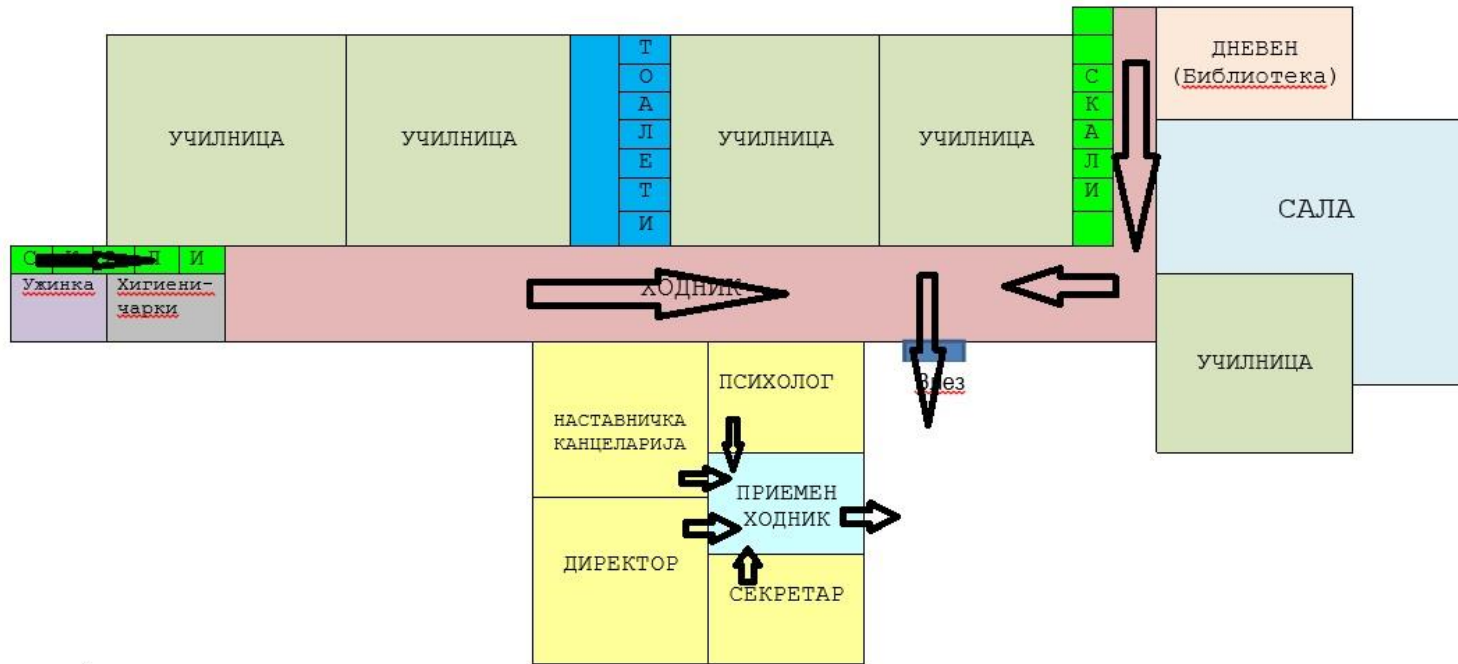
УЧИЛНИЦА

УЧИЛНИЦА

Т
О
А
Л
Е
Т
И

УЧИЛНИЦА

УЧИЛНИЦА

С
К
А
Л
И

ДНЕВЕН
(Библиотека)

САЛА

С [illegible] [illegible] Л И

Ужинка

Хигиени-
чарки

ХОДНИК

УЧИЛНИЦА

ПСИХОЛОГ

Влез

НАСТАВНИЧКА
КАНЦЕЛАРИЈА

ПРИЕМЕН
ХОДНИК

ДИРЕКТОР

СЕКРЕТАР